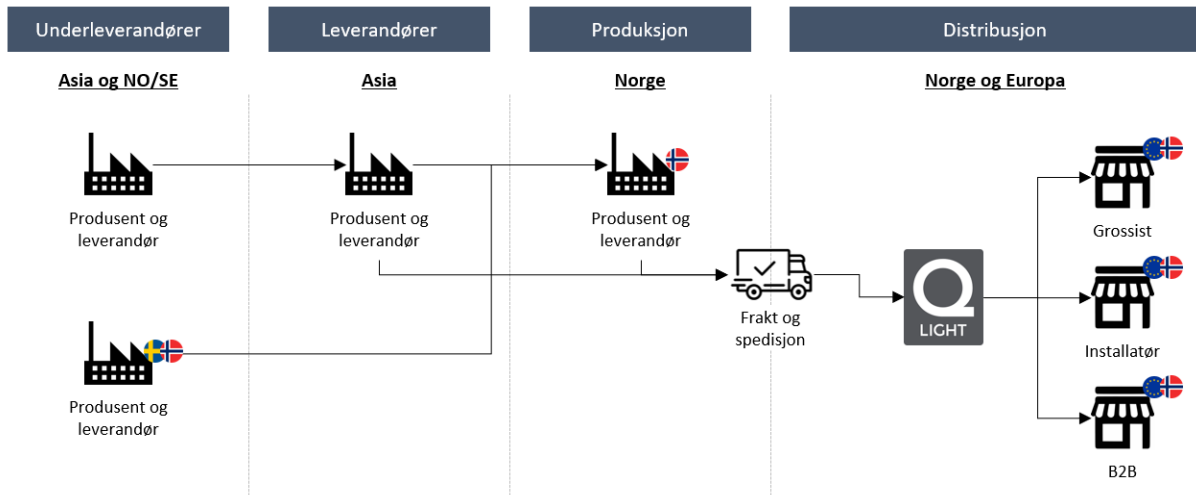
Underleverandører

Leverandører

Produksjon

Distribusjon

Asia og NO/SE

Asia

Norge

Norge og Europa

Produsent og leverandør

Produsent og leverandør

Produsent og leverandør

Produsent og leverandør

Frakt og spedisjon

Q LIGHT

Grossist

Installatør

B2B